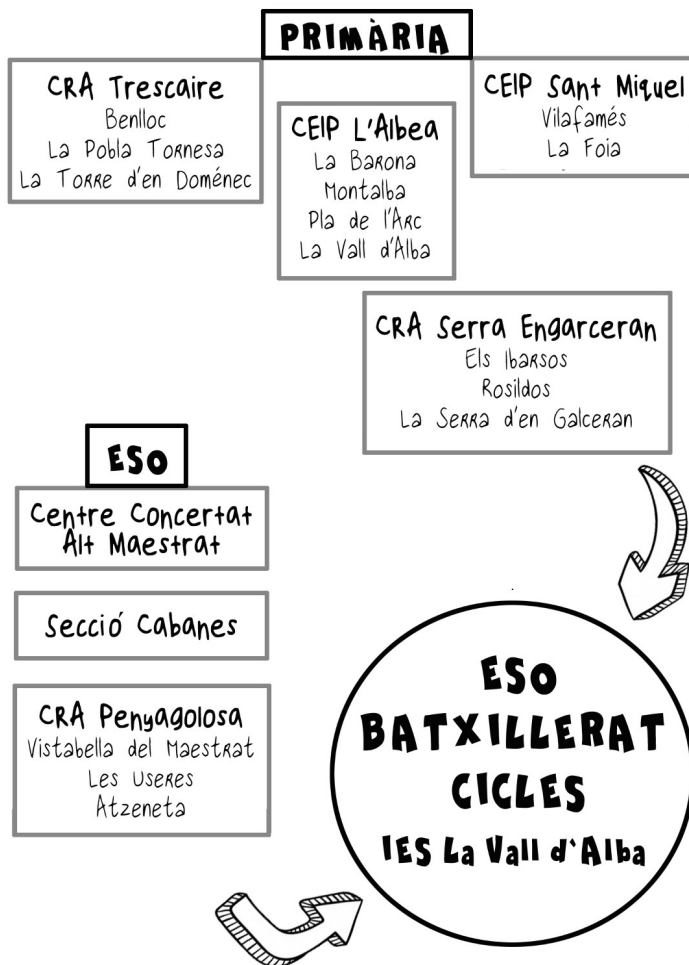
PRIMÀRIA

CRA Trescaire
Benlloc
La Pobla Tornesa
La Torre d'en Doménec

CEIP L'Albea
La Barona
Montalba
Pla de l'Arc
La Vall d'Alba

CEIP Sant Miquel
Vilafamés
La Foia

CRA Serra Engarceran
Els Ibarsos
Rosildos
La Serra d'en Galceran

ESO

Centre Concertat Alt Maestrat

Secció Cabanes

CRA Penyagolosa
Vistabella del Maestrat
Les Useres
Atzeneta

ESO
BATXILLERAT
CICLES
IES La Vall d'Alba